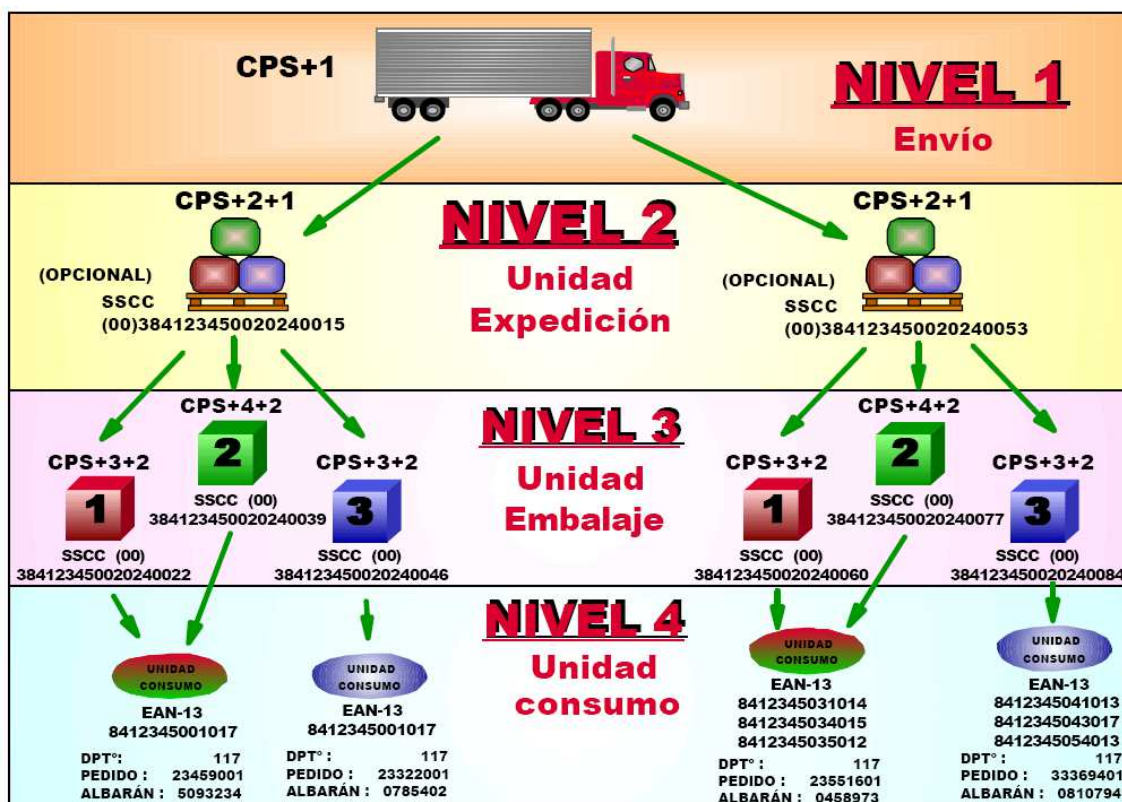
CPS+1

NIVEL 1
Envío

CPS+2+1
(OPCIONAL)
SSCC
(00)384123450020240015

NIVEL 2
Unidad
Expedición

CPS+2+1
(OPCIONAL)
SSCC
(00)384123450020240053

CPS+4+2
2
SSCC (00)
384123450020240039

CPS+3+2
1
SSCC (00)
384123450020240022

CPS+3+2
3
SSCC (00)
384123450020240046

NIVEL 3
Unidad
Embalaje

CPS+3+2
1
SSCC (00)
384123450020240060

CPS+4+2
2
SSCC (00)
384123450020240077

CPS+3+2
3
SSCC (00)
384123450020240084

NIVEL 4
Unidad
consumo

UNIDAD CONSUMO
EAN-13
8412345001017
DPT°: 117
PEDIDO : 23459001
ALBARÁN : 5093234

UNIDAD CONSUMO
EAN-13
8412345001017
DPT°: 117
PEDIDO : 23322001
ALBARÁN : 0785402

UNIDAD CONSUMO
EAN-13
8412345031014
8412345034015
8412345035012
DPT°: 117
PEDIDO : 23551601
ALBARÁN : 0458973

UNIDAD CONSUMO
EAN-13
8412345041013
8412345043017
8412345054013
DPT°: 117
PEDIDO : 33369401
ALBARÁN : 0810794